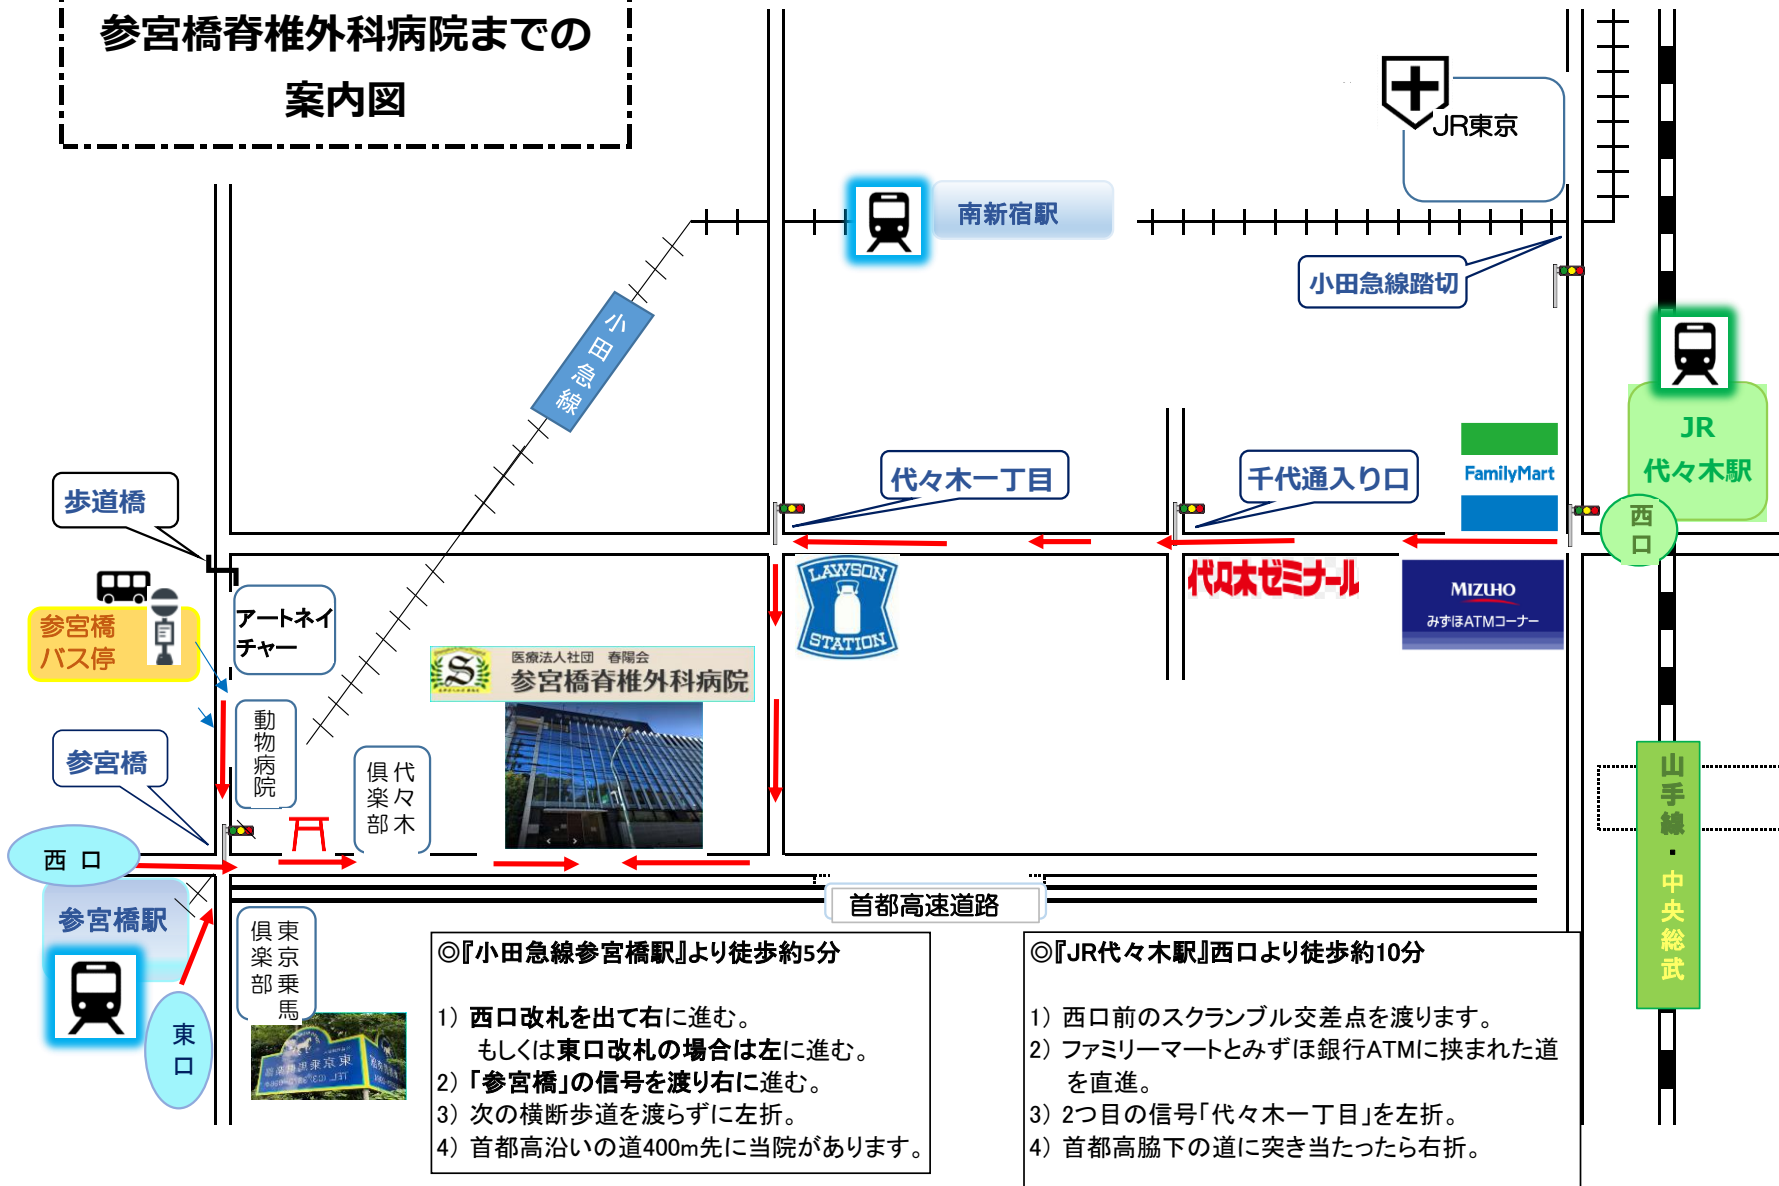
参宮橋脊椎外科病院までの
案内図

JR東京

南新宿駅

小田急線踏切

小田急線

JR
代々木駅

西口

代々木一丁目

千代通入り口

FamilyMart

歩道橋

参宮橋
バス停

アートネイチャー

LAWSON STATION

代々木ゼミナール

MIZUHO
みずほATMコーナー

医療法人社団　春陽会
参宮橋脊椎外科病院

動物病院

倶楽部代々木

参宮橋

西口

参宮橋駅

東口

倶楽部東京乗馬

首都高速道路

山手線・中央総武

◎『小田急線参宮橋駅』より徒歩約5分

1）西口改札を出て右に進む。
もしくは東口改札の場合は左に進む。
2）「参宮橋」の信号を渡り右に進む。
3）次の横断歩道を渡らずに左折。
4）首都高沿いの道400m先に当院があります。

◎『JR代々木駅』西口より徒歩約10分

1）西口前のスクランブル交差点を渡ります。
2）ファミリーマートとみずほ銀行ATMに挟まれた道を直進。
3）2つ目の信号「代々木一丁目」を左折。
4）首都高脇下の道に突き当たったら右折。